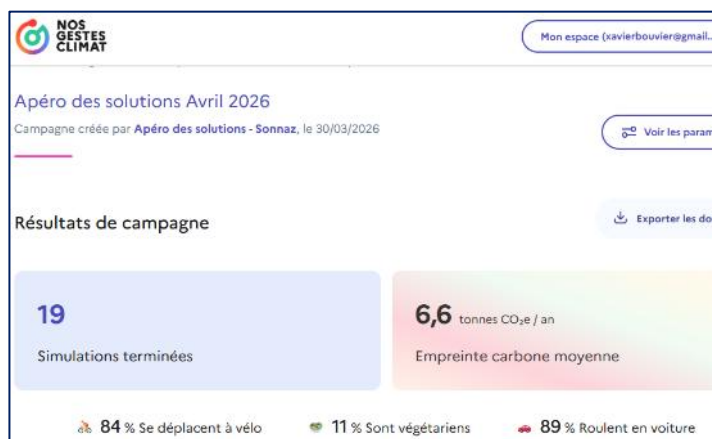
NOS GESTES CLIMAT

Mon espace (xavierbouvier@gmail..

Apéro des solutions Avril 2026

Campagne créée par Apéro des solutions - Sonnaz, le 30/03/2026

Voir les param

Résultats de campagne

Exporter les do

19

Simulations terminées

6,6 tonnes $CO_2e$ / an

Empreinte carbone moyenne

84 % Se déplacent à vélo

11 % Sont végétariens

89 % Roulent en voiture